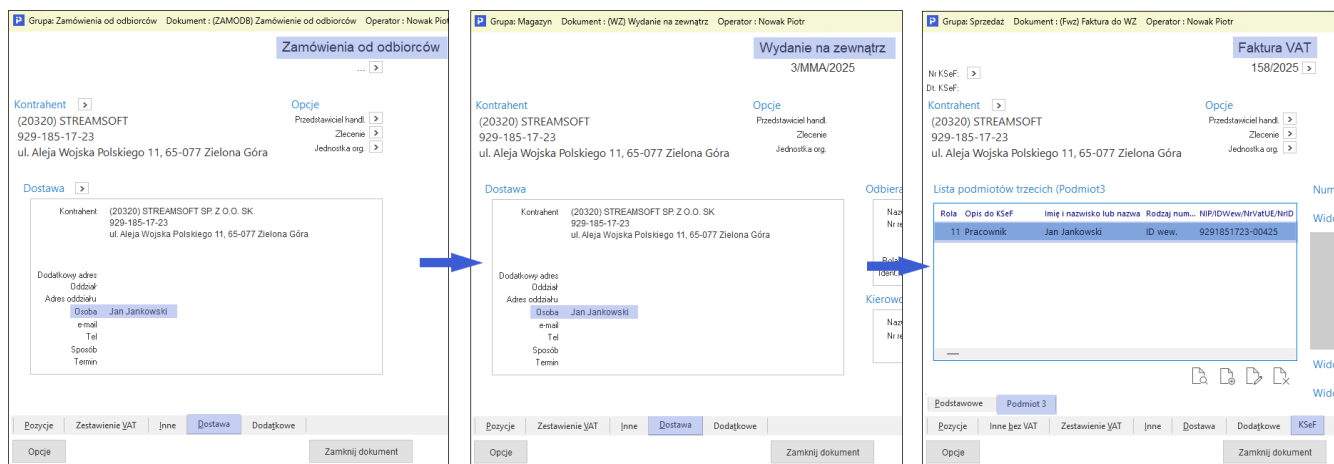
Grupa: Zamówienia od odbiorców Dokument : (ZAMODB) Zamówienie od odbiorców Operator : Nowak Piotr

Zamówienia od odbiorców

...

Kontrahent
(20320) STREAMSOFT
929-185-17-23
ul. Aleja Wojska Polskiego 11, 65-077 Zielona Góra

Opcje
Przedstawiciel handl.
Zlecenie
Jednostka org.

Dostawa

Kontrahent (20320) STREAMSOFT SP. Z O.O. SK
929-185-17-23
ul. Aleja Wojska Polskiego 11, 65-077 Zielona Góra

Dodatkowy adres
Oddział
Adres oddziału
Osoba Jan Jankowski
e-mail
Tel
Sposób
Termin

Pozycje | Zestawienie VAT | Inne | Dostawa | Dodatkowe

Opcje
Zamknij dokument

Grupa: Magazyn Dokument : (WZ) Wydanie na zewnątrz Operator : Nowak Piotr

Wydanie na zewnątrz
3/MMA/2025

Kontrahent
(20320) STREAMSOFT
929-185-17-23
ul. Aleja Wojska Polskiego 11, 65-077 Zielona Góra

Opcje
Przedstawiciel handl.
Zlecenie
Jednostka org.

Dostawa

Kontrahent (20320) STREAMSOFT SP. Z O.O. SK
929-185-17-23
ul. Aleja Wojska Polskiego 11, 65-077 Zielona Góra

Dodatkowy adres
Oddział
Adres oddziału
Osoba Jan Jankowski
e-mail
Tel
Sposób
Termin

Odbiera
Naz
Nr re
Rola
Ident.
Kierowc
Naz
Nr re

Pozycje | Zestawienie VAT | Inne | Dostawa | Dodatkowe

Opcje
Zamknij dokument

Grupa: Sprzedaż Dokument : (Fwz) Faktura do WZ Operator : Nowak Piotr

Faktura VAT
158/2025

Nr KSeF:
Dt. KSeF:

Kontrahent
(20320) STREAMSOFT
929-185-17-23
ul. Aleja Wojska Polskiego 11, 65-077 Zielona Góra

Opcje
Przedstawiciel handl.
Zlecenie
Jednostka org.

Lista podmiotów trzecich (Podmiot3

| Rola | Opis do KSeF | Imię i nazwisko lub nazwa | Rodzaj num... | NIP/IDWew/NrVatUE/NrID |
|---|---|---|---|---|
| 11 | Pracownik | Jan Jankowski | ID wew. | 9291851723-00425 |

Num
Wido
Wido
Wido

Podstawowe | Podmiot 3

Pozycje | Inne bez VAT | Zestawienie VAT | Inne | Dostawa | Dodatkowe | KSeF

Opcje
Zamknij dokument